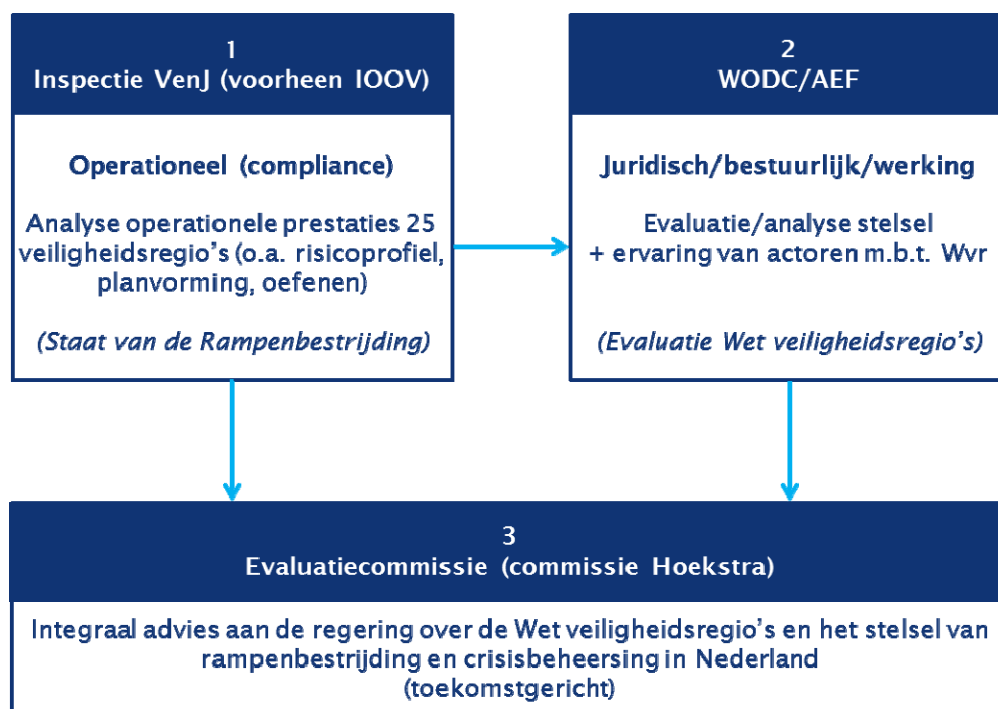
1
Inspectie VenJ (voorheen IOOV)

Operationeel (compliance)

Analyse operationele prestaties 25 veiligheidsregio's (o.a. risicoprofiel, planvorming, oefenen)

(Staat van de Rampenbestrijding)

2
WODC/AEF

Juridisch/bestuurlijk/werking

Evaluatie/analyse stelsel + ervaring van actoren m.b.t. Wvr

(Evaluatie Wet veiligheidsregio's)

3
Evaluatiecommissie (commissie Hoekstra)

Integraal advies aan de regering over de Wet veiligheidsregio's en het stelsel van rampenbestrijding en crisisbeheersing in Nederland (toekomstgericht)